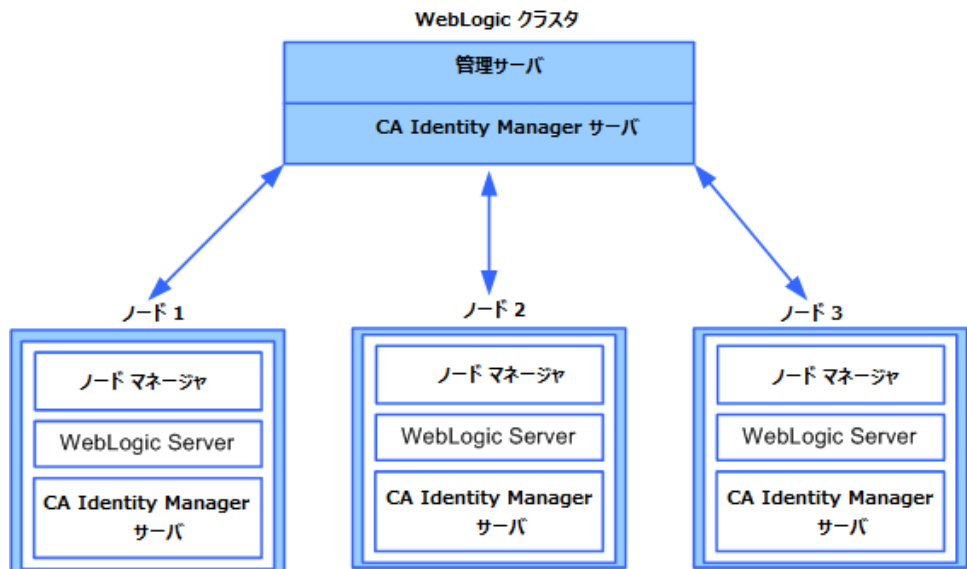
WebLogic クラスタ

管理サーバ

CA Identity Manager サーバ

ノード 1

ノード マネージャ

WebLogic Server

CA Identity Manager サーバ

ノード 2

ノード マネージャ

WebLogic Server

CA Identity Manager サーバ

ノード 3

ノード マネージャ

WebLogic Server

CA Identity Manager サーバ